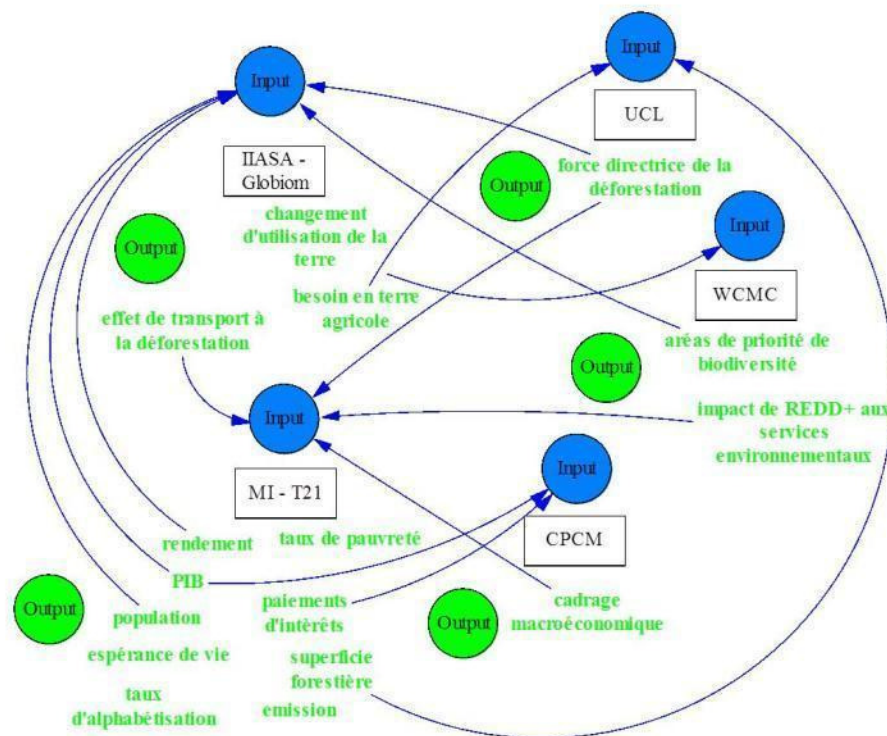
Input

UCL

Input

IIASA - Globiom

Output

force directrice de la déforestation

changement d'utilisation de la terre

Output

Input

besoin en terre agricole

WCMC

effet de transport à la déforestation

aréas de priorité de biodiversité

Output

Input

impact de REDD+ aux services environnementaux

Input

MI - T21

CPCM

rendement

taux de pauvreté

PIB

Output

paiements d'intérêts

cadrage macroéconomique

population

Output

espérance de vie

superficie forestière

taux d'alphabétisation

emission